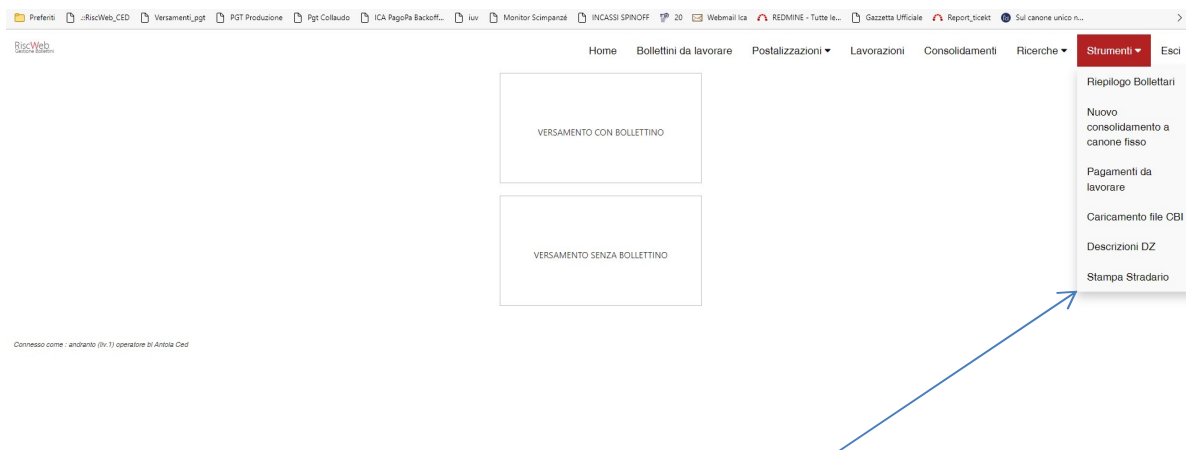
Preferiti .::RiscWeb_CED Versamenti_pgt PGT Produzione Pgt Collaudo ICA PagoPa Backoff... iuv Monitor Scimpanzé INCASSI SPINOFF 20 Webmail Ica REDMINE - Tutte le... Gazzetta Ufficiale Report_ticekt Sul canone unico n...

RiscWeb
Gestione Bollettini

Home Bollettini da lavorare Postalizzazioni ▾ Lavorazioni Consolidamenti Ricerche ▾ Strumenti ▾ Esci

Riepilogo Bollettari
Nuovo consolidamento a canone fisso
Pagamenti da lavorare
Caricamento file CBI
Descrizioni DZ
Stampa Stradario

VERSAMENTO CON BOLLETTINO

VERSAMENTO SENZA BOLLETTINO

Connesso come : andranto (liv.1) operatore bl Antola Ced